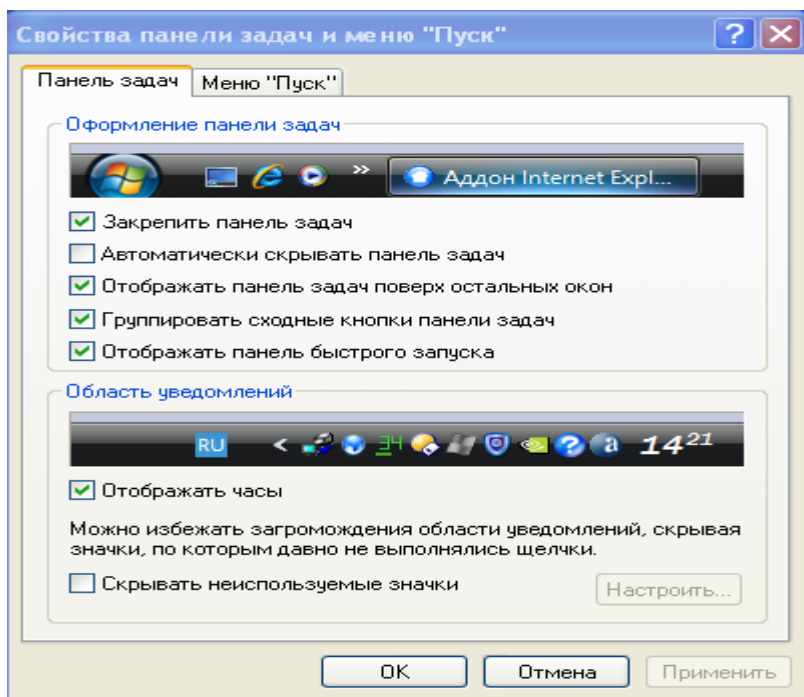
Свойства панели задач и меню "Пуск"

Панель задач | Меню "Пуск"

Оформление панели задач

Аддон Internet Expl...

Закрепить панель задач

Автоматически скрывать панель задач

Отображать панель задач поверх остальных окон

Группировать сходные кнопки панели задач

Отображать панель быстрого запуска

Область уведомлений

RU 14$^{21}$

Отображать часы

Можно избежать загромождения области уведомлений, скрывая значки, по которым давно не выполнялись щелчки.

Скрывать неиспользуемые значки

Настроить...

OK Отмена Применить